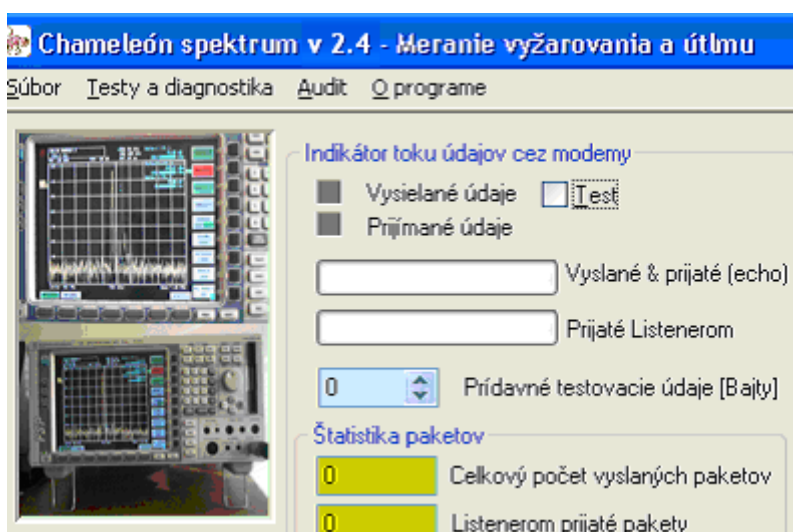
Chameleón spektrum v 2.4 - Meranie vyžarovania a útlmu

Súbor Testy a diagnostika Audit O programe

Indikátor toku údajov cez modemy

Vysielané údaje

Test

Prijímané údaje

Vyslané & prijaté (echo)

Prijaté Listenerom

0

Prídavné testovacie údaje [Bajty]

Štatistika paketov

0

Celkový počet vyslaných paketov

0

Listenerom prijaté pakety